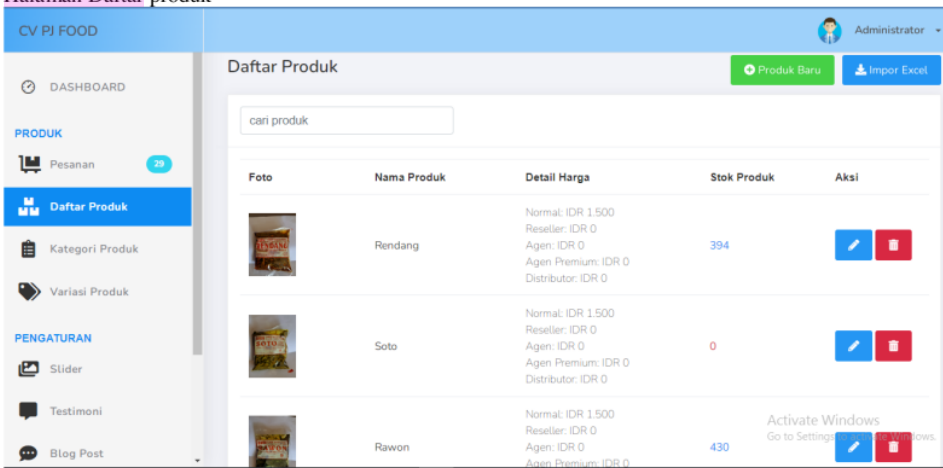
Halaman Daftar produk

CV PJ FOOD

Administrator

DASHBOARD

PRODUK

Pesanan 29

Daftar Produk

Kategori Produk

Variasi Produk

PENGATURAN

Slider

Testimoni

Blog Post

Daftar Produk

Produk Baru

Impor Excel

cari produk

| Foto | Nama Produk | Detail Harga | Stok Produk | Aksi |
|---|---|---|---|---|
| | Rendang | Normal: IDR 1.500 Reseller: IDR 0 Agen: IDR 0 Agen Premium: IDR 0 Distributor: IDR 0 | 394 | |
| | Soto | Normal: IDR 1.500 Reseller: IDR 0 Agen: IDR 0 Agen Premium: IDR 0 Distributor: IDR 0 | 0 | |
| | Rawon | Normal: IDR 1.500 Reseller: IDR 0 Agen: IDR 0 Agen Premium: IDR 0 | 430 | |

Activate Windows
Go to Settings to activate Windows.